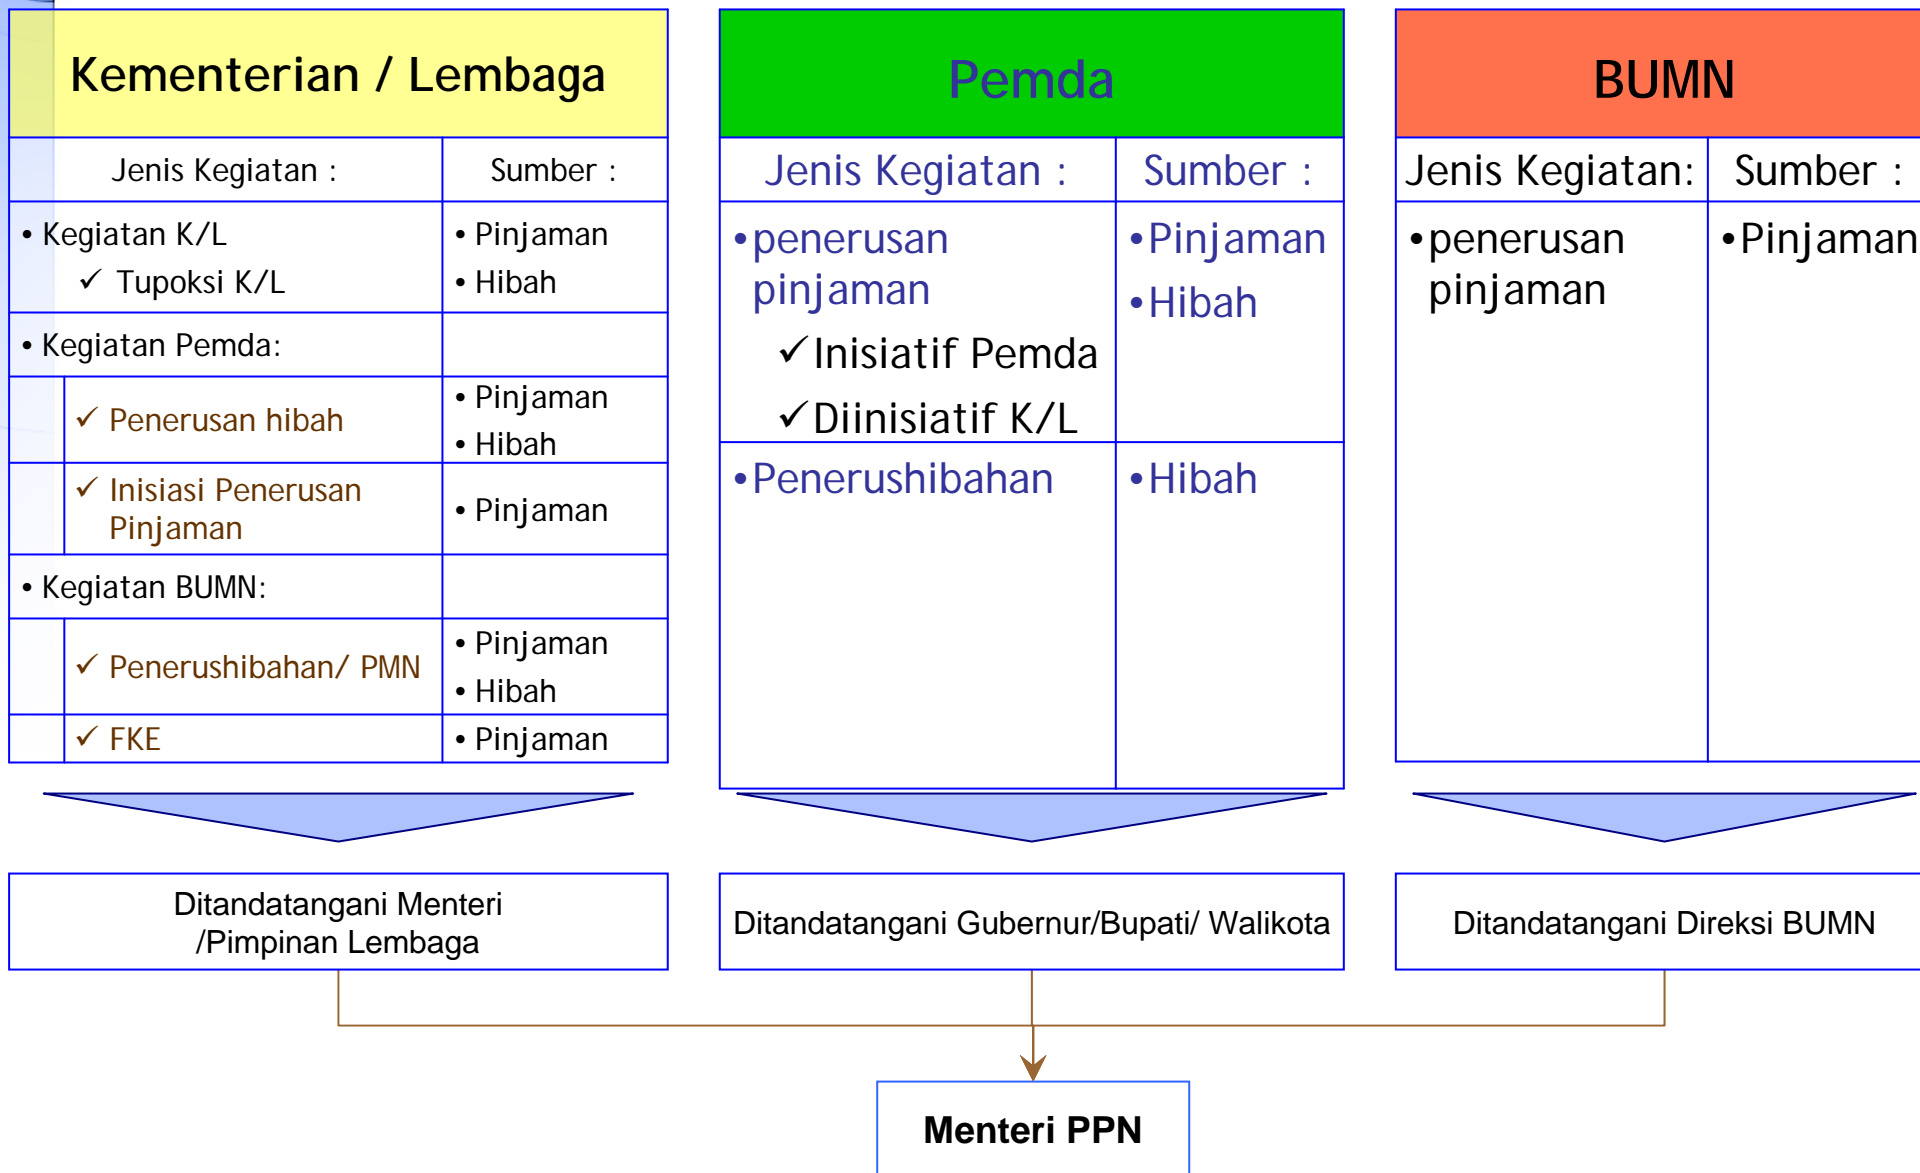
Kementerian / Lembaga

| Jenis Kegiatan : | Sumber : |
|---|---|
| • Kegiatan K/L ✓ Tupoksi K/L | • Pinjaman • Hibah |
| • Kegiatan Pemda: | |
| ✓ Penerusan hibah | • Pinjaman • Hibah |
| ✓ Inisiasi Penerusan Pinjaman | • Pinjaman |
| • Kegiatan BUMN: | |
| ✓ Penerushibahan/ PMN | • Pinjaman • Hibah |
| ✓ FKE | • Pinjaman |

Pemda

| Jenis Kegiatan : | Sumber : |
|---|---|
| • penerusan pinjaman ✓Inisiatif Pemda ✓Diinisiatif K/L | • Pinjaman • Hibah |
| • Penerushibahan | • Hibah |

BUMN

| Jenis Kegiatan: | Sumber : |
|---|---|
| • penerusan pinjaman | • Pinjaman |

Ditandatangani Menteri /Pimpinan Lembaga

Ditandatangani Gubernur/Bupati/ Walikota

Ditandatangani Direksi BUMN

Menteri PPN